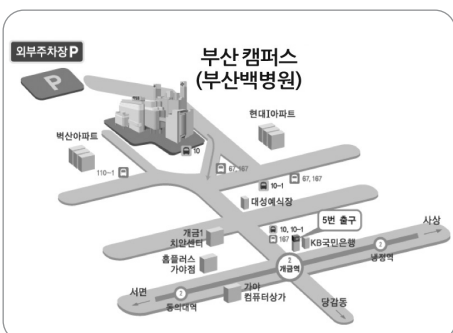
외부주차장 P

P

부산 캠퍼스
(부산백병원)

현대I아파트

벽산아파트

10

110-1

67, 167

67, 167

10-1

대성예식장

5번 출구

사상

10, 10-1

167

KB국민은행

개금1
치안센터

2
개금역

3
냉정역

홈플러스
가야점

가야
컴퓨터상가

서면

2
동의대역

당감동